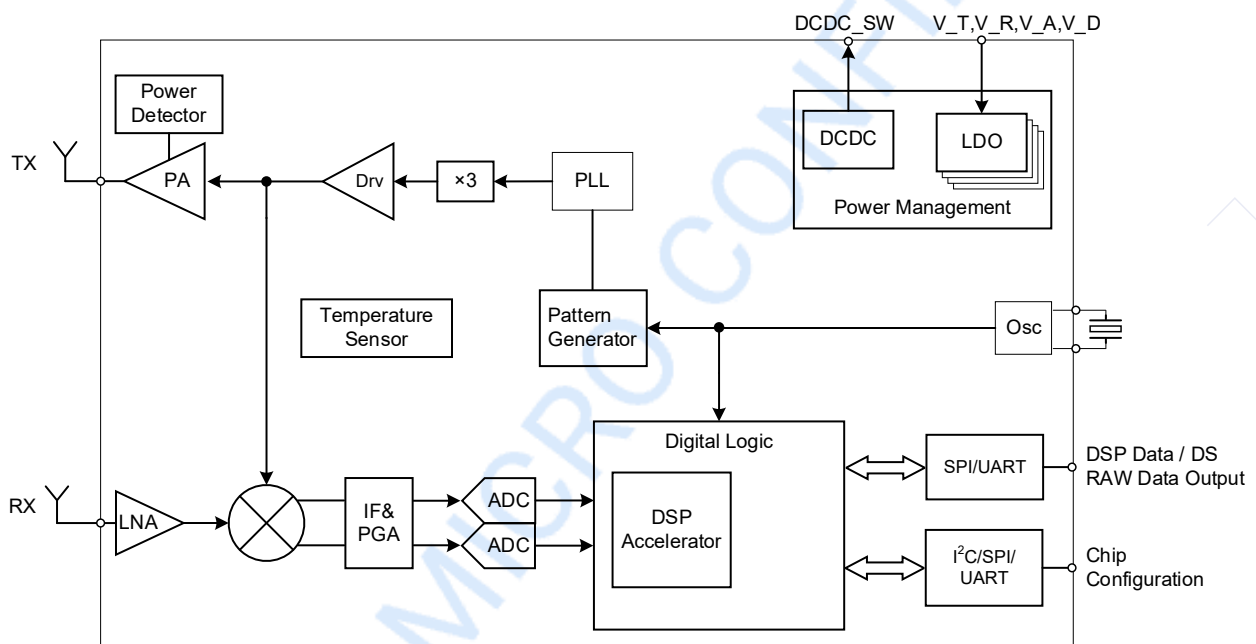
DCDC_SW
V_T,V_R,V_A,V_D

Power Detector
TX
PA
Drv
×3
PLL
DCDC
LDO
Power Management

Temperature Sensor
Pattern Generator
Osc

Digital Logic
SPI/UART
DSP Data / DS RAW Data Output

RX
LNA
IF& PGA
ADC
ADC
DSP Accelerator
$I^2C$/SPI/ UART
Chip Configuration

MICRO CONF